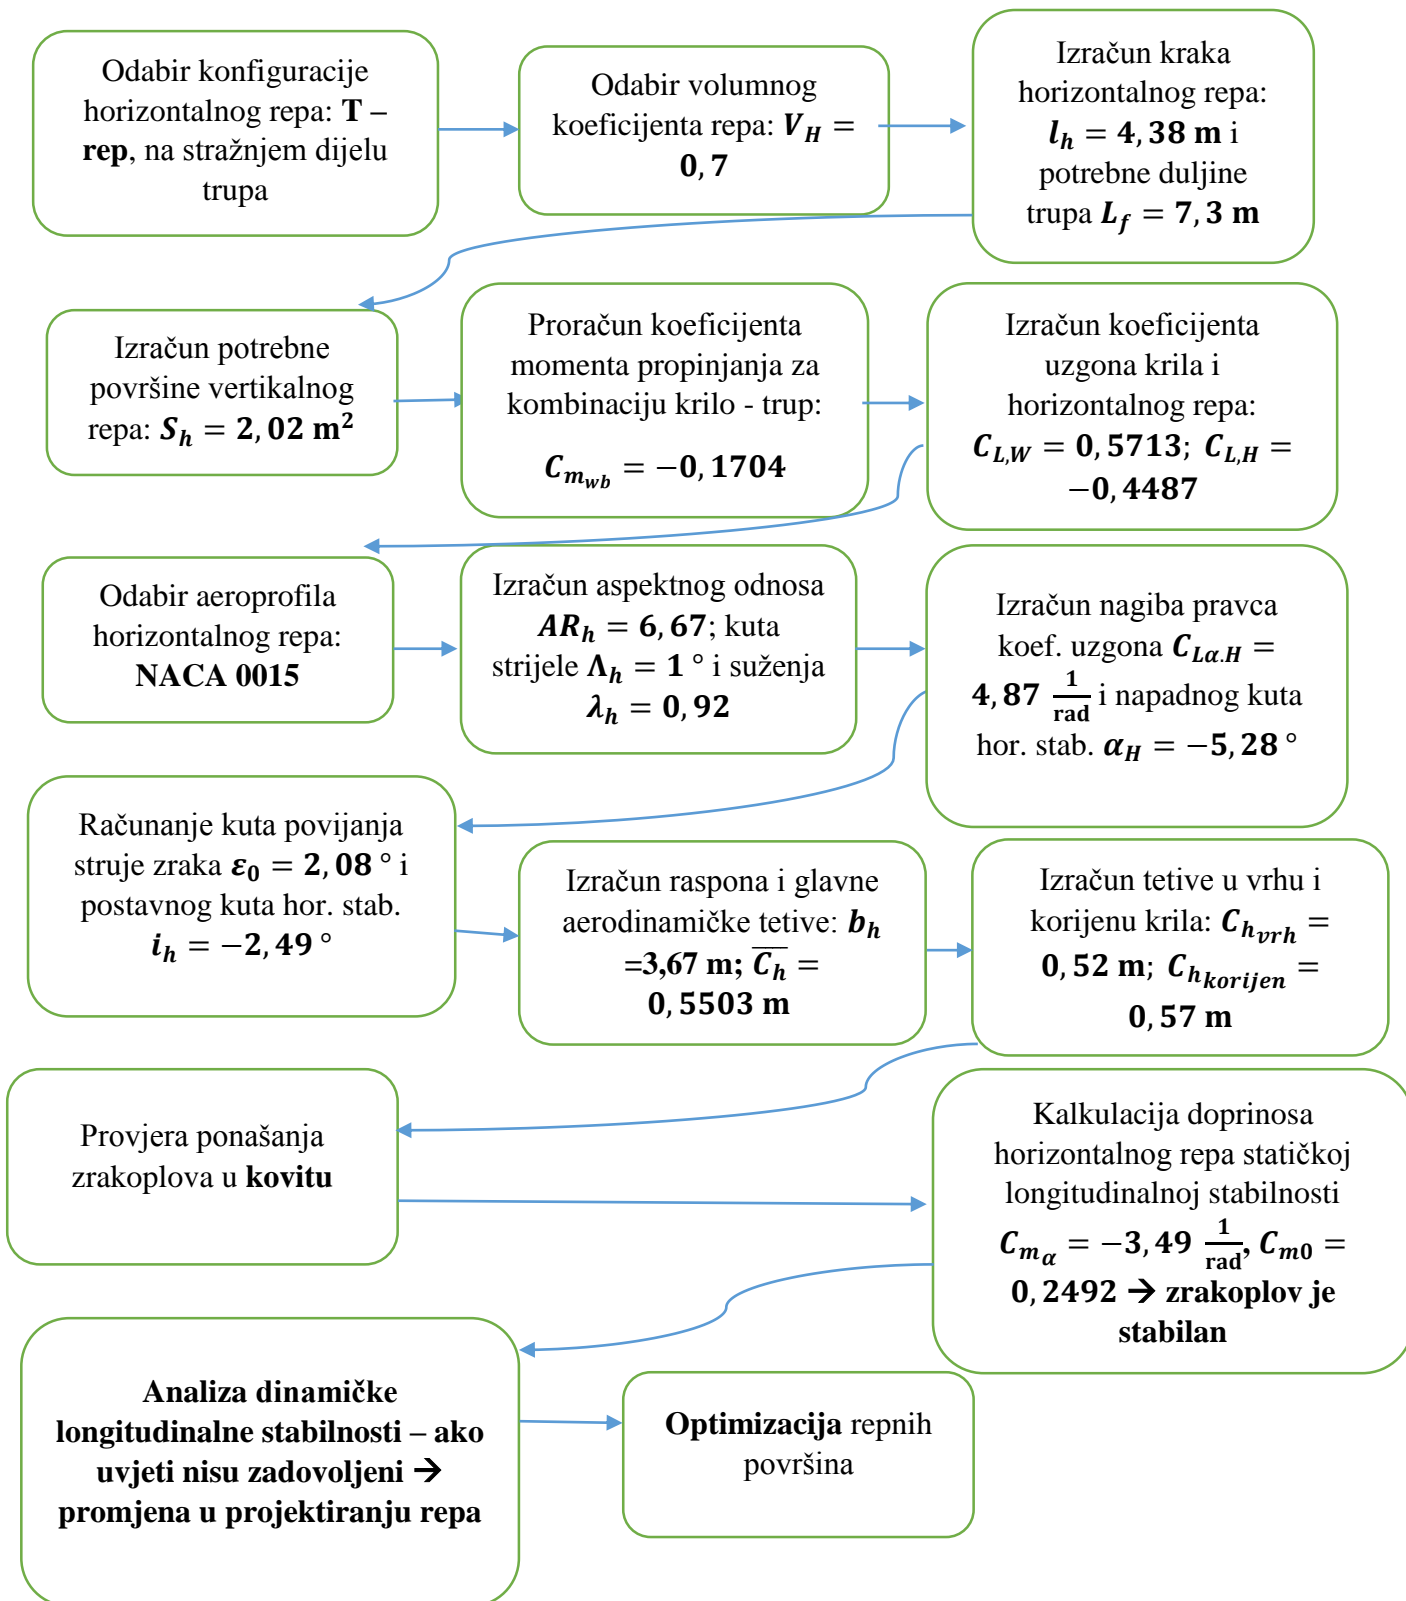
Odabir konfiguracije horizontalnog repa: **T – rep**, na stražnjem dijelu trupa

Odabir volumnog koeficijenta repa: $V_H = 0,7$

Izračun kraka horizontalnog repa: $l_h = 4,38$ m i potrebne duljine trupa $L_f = 7,3$ m

Izračun potrebne površine vertikalnog repa: $S_h = 2,02 \text{ m}^2$

Proračun koeficijenta momenta propinjanja za kombinaciju krilo - trup:

$C_{m_{wb}} = -0,1704$

Izračun koeficijenta uzgona krila i horizontalnog repa: $C_{L,W} = 0,5713$; $C_{L,H} = -0,4487$

Odabir aeroprofila horizontalnog repa: **NACA 0015**

Izračun aspektnog odnosa $AR_h = 6,67$; kuta strijele $\Lambda_h = 1°$ i suženja $\lambda_h = 0,92$

Izračun nagiba pravca koef. uzgona $C_{L\alpha.H} = 4,87 \frac{1}{rad}$ i napadnog kuta hor. stab. $\alpha_H = -5,28°$

Računanje kuta povijanja struje zraka $\varepsilon_0 = 2,08°$ i postavnog kuta hor. stab. $i_h = -2,49°$

Izračun raspona i glavne aerodinamičke tetive: $b_h$ =3,67 m; $\overline{C_h} = 0,5503$ m

Izračun tetive u vrhu i korijenu krila: $C_{h_{vrh}} = 0,52$ m; $C_{h_{korijen}} = 0,57$ m

Provjera ponašanja zrakoplova u **kovitu**

Kalkulacija doprinosa horizontalnog repa statičkoj longitudinalnoj stabilnosti $C_{m_\alpha} = -3,49 \frac{1}{rad}$, $C_{m0} = 0,2492$ → **zrakoplov je stabilan**

**Analiza dinamičke longitudinalne stabilnosti – ako uvjeti nisu zadovoljeni → promjena u projektiranju repa**

**Optimizacija** repnih površina